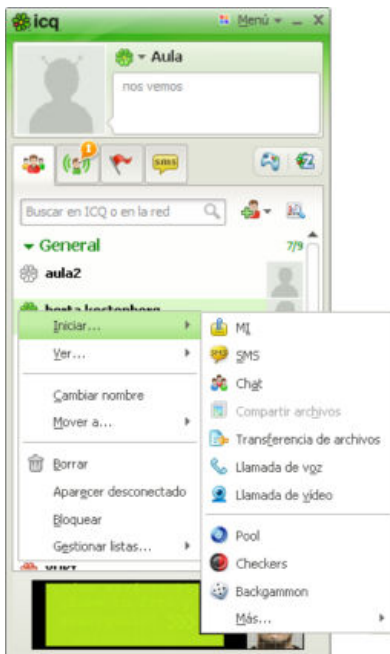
icq
Menú
Aula
nos vemos
SMS
Buscar en ICQ o en la red
General
7/9
aula2
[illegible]
Iniciar...
Ver...
Cambiar nombre
Mover a...
Borrar
Aparecer desconectado
Bloquear
Gestionar listas...
MI
SMS
Chat
Compartir archivos
Transferencia de archivos
Llamada de voz
Llamada de vídeo
Pool
Checkers
Backgammon
Más...